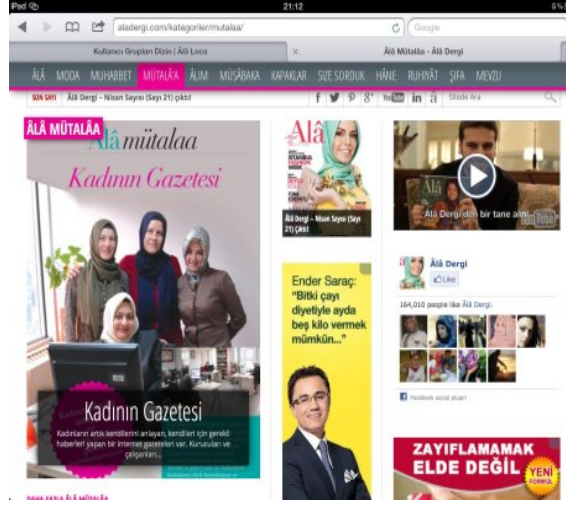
iPad
21:12
5%

aladergi.com/kategoriler/mutalaa/
Google

Kullanıcı Grupları Dizin | Âlâ Loca
×
Âlâ Mütalâa - Âlâ Dergi

ÂLÂ MODA MUHABBET MÜTALÂA ÂLİM MÜSÂBAKA KAPAKLAR SİZE SORDUK HÂNE RUHİYÂT ŞİFA MEVZU

SON SAYI Âlâ Dergi – Nisan Sayısı (Sayı 21) çıktı!
Sitede Ara

ÂLÂ MÜTALÂA
Âlâ mütalaa
Kadının Gazetesi

Kadının Gazetesi
Kadınların artık kendilerini anlayan, kendileri için gerekli haberleri yapan bir internet gazeteleri var. Kurucuları ve çalışanları...

DAHA FAZLA ÂLÂ MÜTALÂA

Âlâ
Âlâ Dergi – Nisan Sayısı (Sayı 21) Çıktı!

Ender Saraç:
"Bitki çayı diyetiyle ayda beş kilo vermek mümkün..."

Âlâ Dergi'den bir tane ali...

Âlâ Dergi
Like
164,010 people like Âlâ Dergi.
Facebook social plugin

ZAYIFLAMAMAK ELDE DEĞİL
YENİ FORMÜL